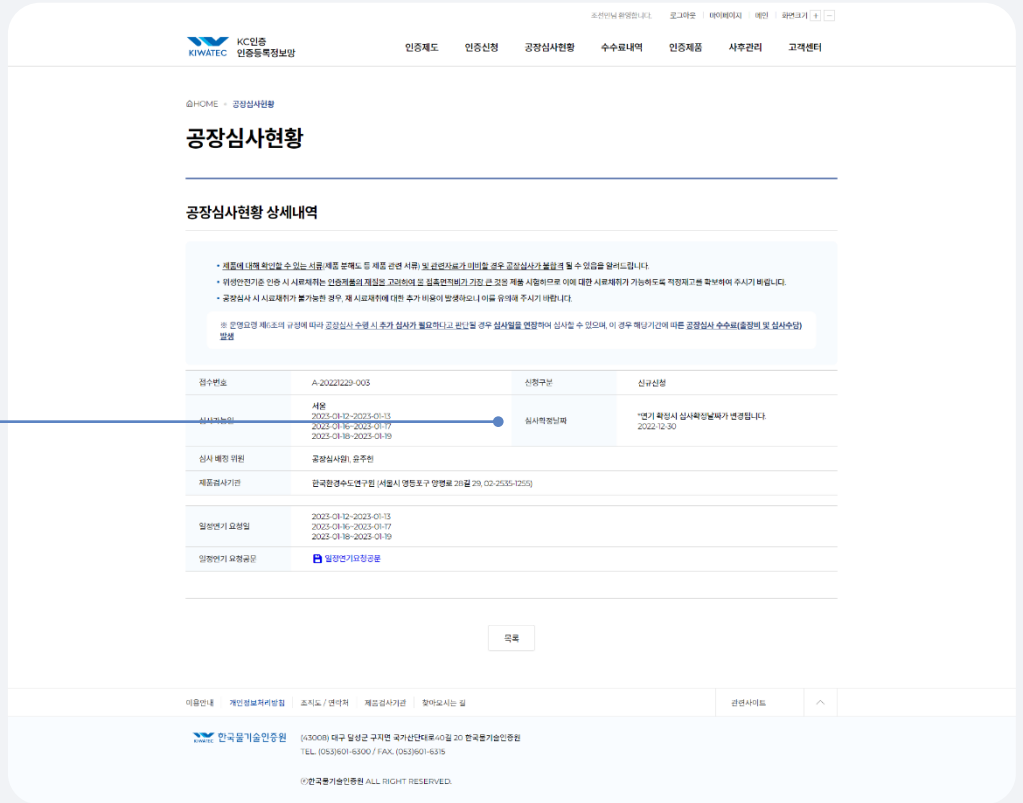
조선민님 환영합니다. 로그아웃 | 마이페이지 | 메인 | 화면크기 + -

KIWATEC KC인증 인증등록정보망

인증제도 인증신청 공장심사현황 수수료내역 인증제품 사후관리 고객센터

HOME > 공장심사현황

공장심사현황

공장심사현황 상세내역

• 제품에 대해 확인할 수 있는 서류(제품 분해도 등 제품 관련 서류) 및 관련자료가 미비할 경우 공장심사가 불합격 될 수 있음을 알려드립니다.
• 위생안전기준 인증 시 시료채취는 인증제품의 재질을 고려하여 당 침출면적비가 가장 큰 것은 제품 시험하므로 이에 대한 시료채취가 가능하도록 적정재고를 확보하여 주시기 바랍니다.
• 공장심사 시 시료채취가 불가능한 경우, 재 시료채취에 대한 추가 비용이 발생하오니 이를 유의해 주시기 바랍니다.

※ 운영요령 제(조의 규정에 따라 공장심사 수행 시 추가 심사가 필요하다고 판단될 경우 심사일을 연장하여 심사할 수 있으며, 이 경우 해당기간에 따른 공장심사 수수료(출장비 및 심사수당) 발생

| 접수번호 | A-20221229-003 | 신청구분 | 신규신청 |
|---|---|---|---|
| 심사가능일 | 서울 2023-01-12~2023-01-13 2023-01-16~2023-01-17 2023-01-18~2023-01-19 | 심사확정날짜 | **연기 확정시 심사확정날짜가 변경됩니다. 2022-12-30 |
| 심사 배정 위원 | 공장심사원1, 유주현 | | |
| 제품검사기관 | 한국환경수도연구원 (서울시 영등포구 양평로 28길 29, 02-2535-1255) | | |
| 일정연기 요청일 | 2023-01-12~2023-01-13 2023-01-16~2023-01-17 2023-01-18~2023-01-19 | | |
| 일정연기 요청공문 | 일정연기요청공문 | | |

목록

이용안내 | 개인정보처리방침 | 조직도 / 연락처 | 제품검사기관 | 찾아오시는 길 | 관련사이트

KIWATEC 한국물기술인증원
(43008) 대구 달성군 구지면 국가산단대로40길 20 한국물기술인증원
TEL. (053)601-6300 / FAX. (053)601-6315

ⓒ한국물기술인증원 ALL RIGHT RESERVED.